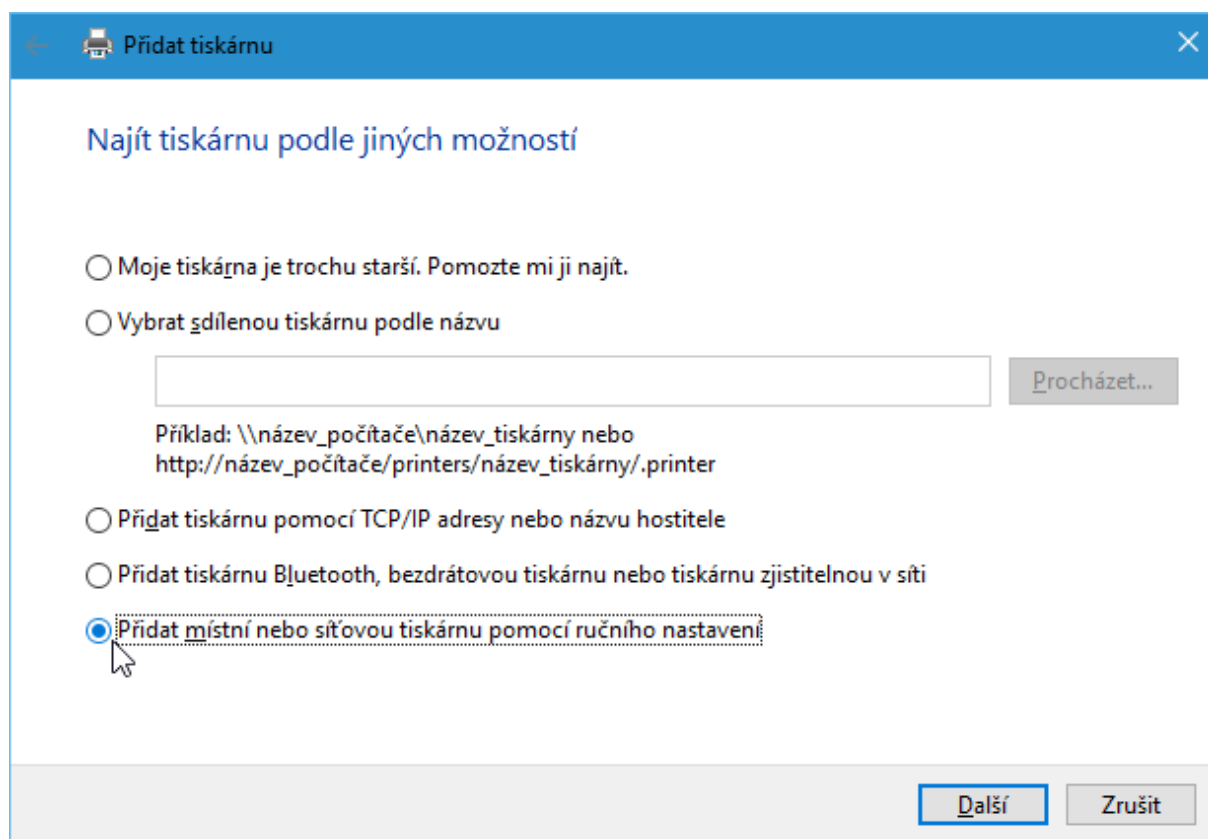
Přidat tiskárnu

Najít tiskárnu podle jiných možností

Moje tiskárna je trochu starší. Pomozte mi ji najít.

Vybrat sdílenou tiskárnu podle názvu

Procházet...

Příklad: \\název_počítače\název_tiskárny nebo http://název_počítače/printers/název_tiskárny/.printer

Přidat tiskárnu pomocí TCP/IP adresy nebo názvu hostitele

Přidat tiskárnu Bluetooth, bezdrátovou tiskárnu nebo tiskárnu zjistitelnou v síti

Přidat místní nebo síťovou tiskárnu pomocí ručního nastavení

Další

Zrušit